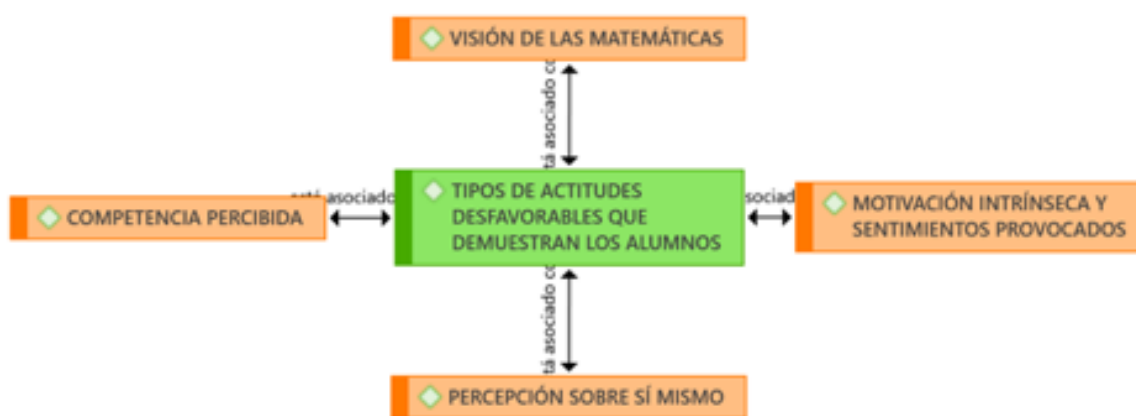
VISIÓN DE LAS MATEMÁTICAS

tá asociado c

está asociado

COMPETENCIA PERCIBIDA

TIPOS DE ACTITUDES DESFAVORABLES QUE DEMUESTRAN LOS ALUMNOS

sociad

MOTIVACIÓN INTRÍNSECA Y SENTIMIENTOS PROVOCADOS

tá asociado c

PERCEPCIÓN SOBRE SÍ MISMO